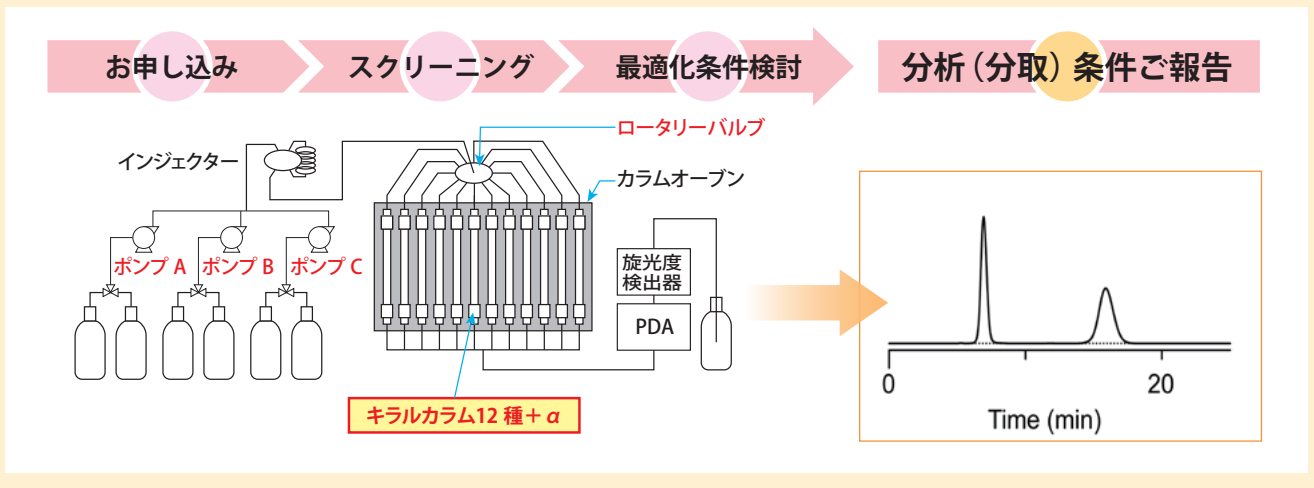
お申し込み

スクリーニング

最適化条件検討

分析（分取）条件ご報告

ロータリーバルブ

インジェクター

カラムオーブン

ポンプ A

ポンプ B

ポンプ C

旋光度検出器

PDA

キラルカラム12 種＋ $\alpha$

0

20

Time (min)